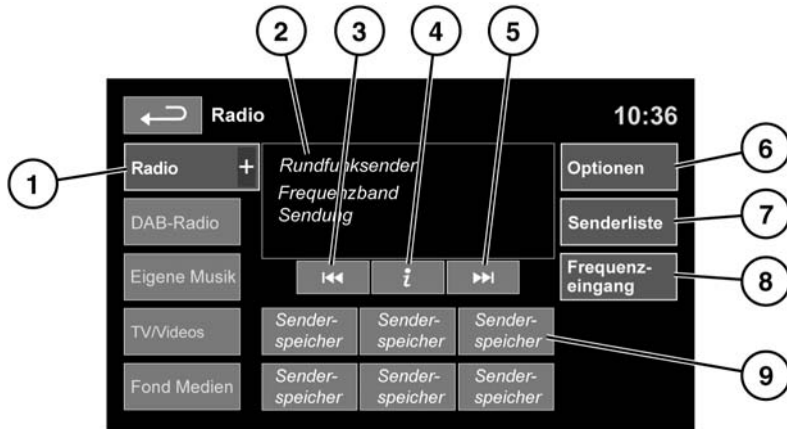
2
3
4
5
Radio
10:36
1
Radio +
Rundfunksender
Frequenzband
Sendung
Optionen
6
DAB-Radio
Senderliste
7
Eigene Musik
⏮
i
⏭
Frequenzeingang
8
TV/Videos
Senderspeicher
Senderspeicher
Senderspeicher
Fond Medien
Senderspeicher
Senderspeicher
Senderspeicher
9